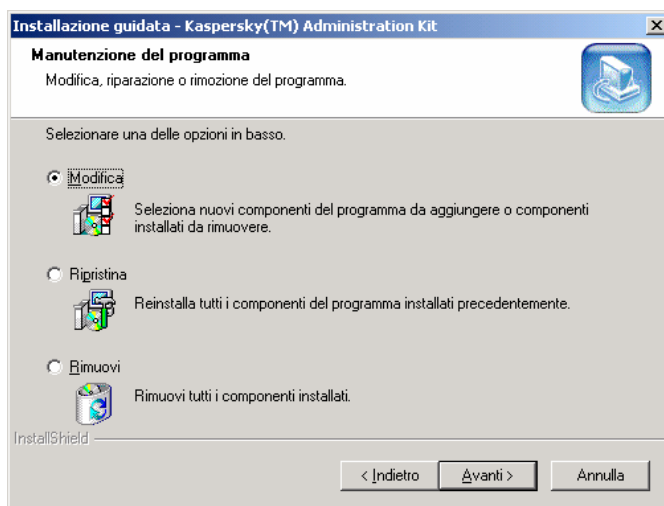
Installazione guidata - Kaspersky(TM) Administration Kit

Manutenzione del programma

Modifica, riparazione o rimozione del programma.

Selezionare una delle opzioni in basso.

Modifica

Seleziona nuovi componenti del programma da aggiungere o componenti installati da rimuovere.

Ripristina

Reinstalla tutti i componenti del programma installati precedentemente.

Rimuovi

Rimuovi tutti i componenti installati.

InstallShield

< Indietro

Avanti >

Annulla